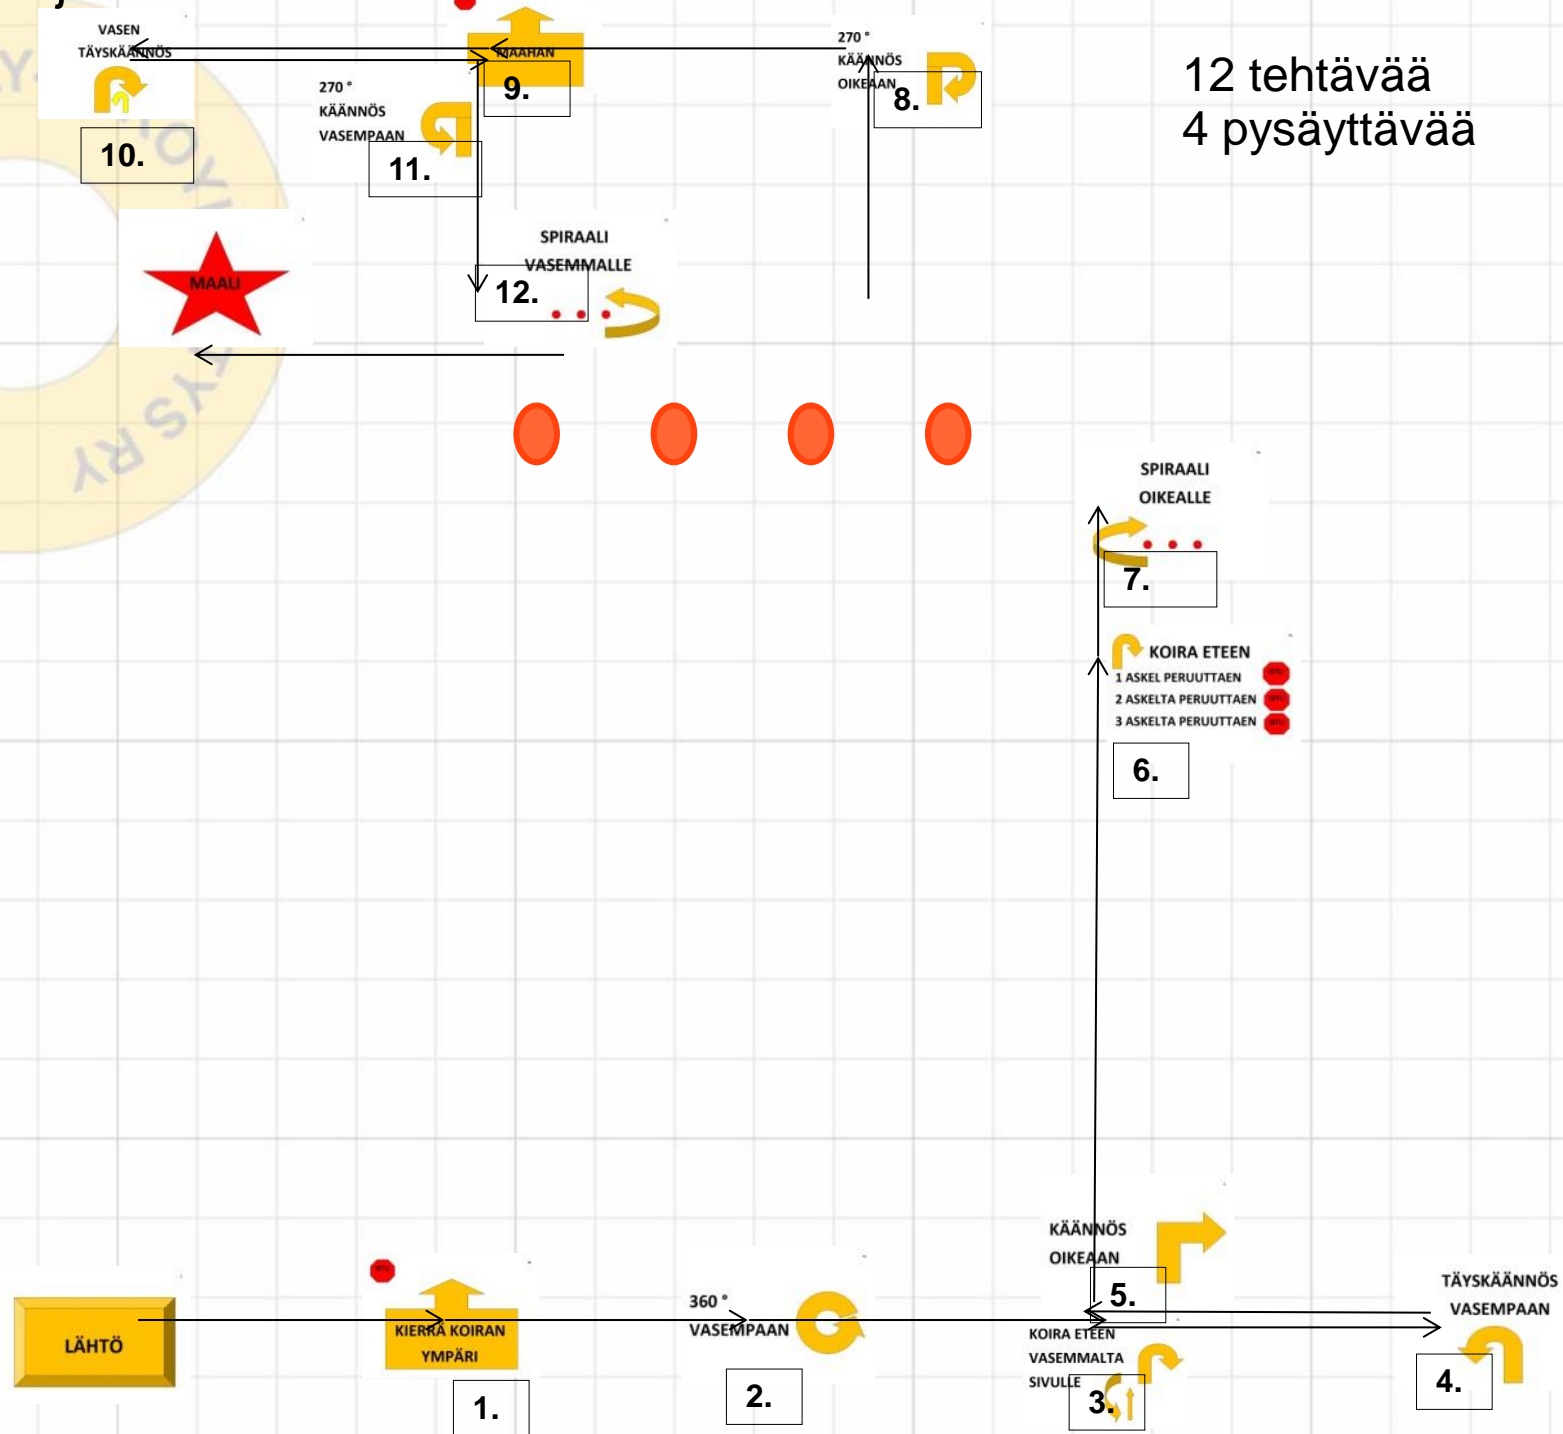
VASEN TÄYSKÄÄNNÖS

10.

MAAHAN

9.

270 ° KÄÄNNÖS VASEMPAAN

11.

270 ° KÄÄNNÖS OIKEAAN

8.

12 tehtävää
4 pysäyttävää

MAALI

SPIRAALI VASEMMALLE

12.

SPIRAALI OIKEALLE

7.

KOIRA ETEEN
1 ASKEL PERUUTTAEN
2 ASKELTA PERUUTTAEN
3 ASKELTA PERUUTTAEN

6.

KÄÄNNÖS OIKEAAN

5.

TÄYSKÄÄNNÖS VASEMPAAN

4.

LÄHTÖ

KIERRÄ KOIRAN YMPÄRI

1.

360 ° VASEMPAAN

2.

KOIRA ETEEN VASEMMALTA SIVULLE

3.